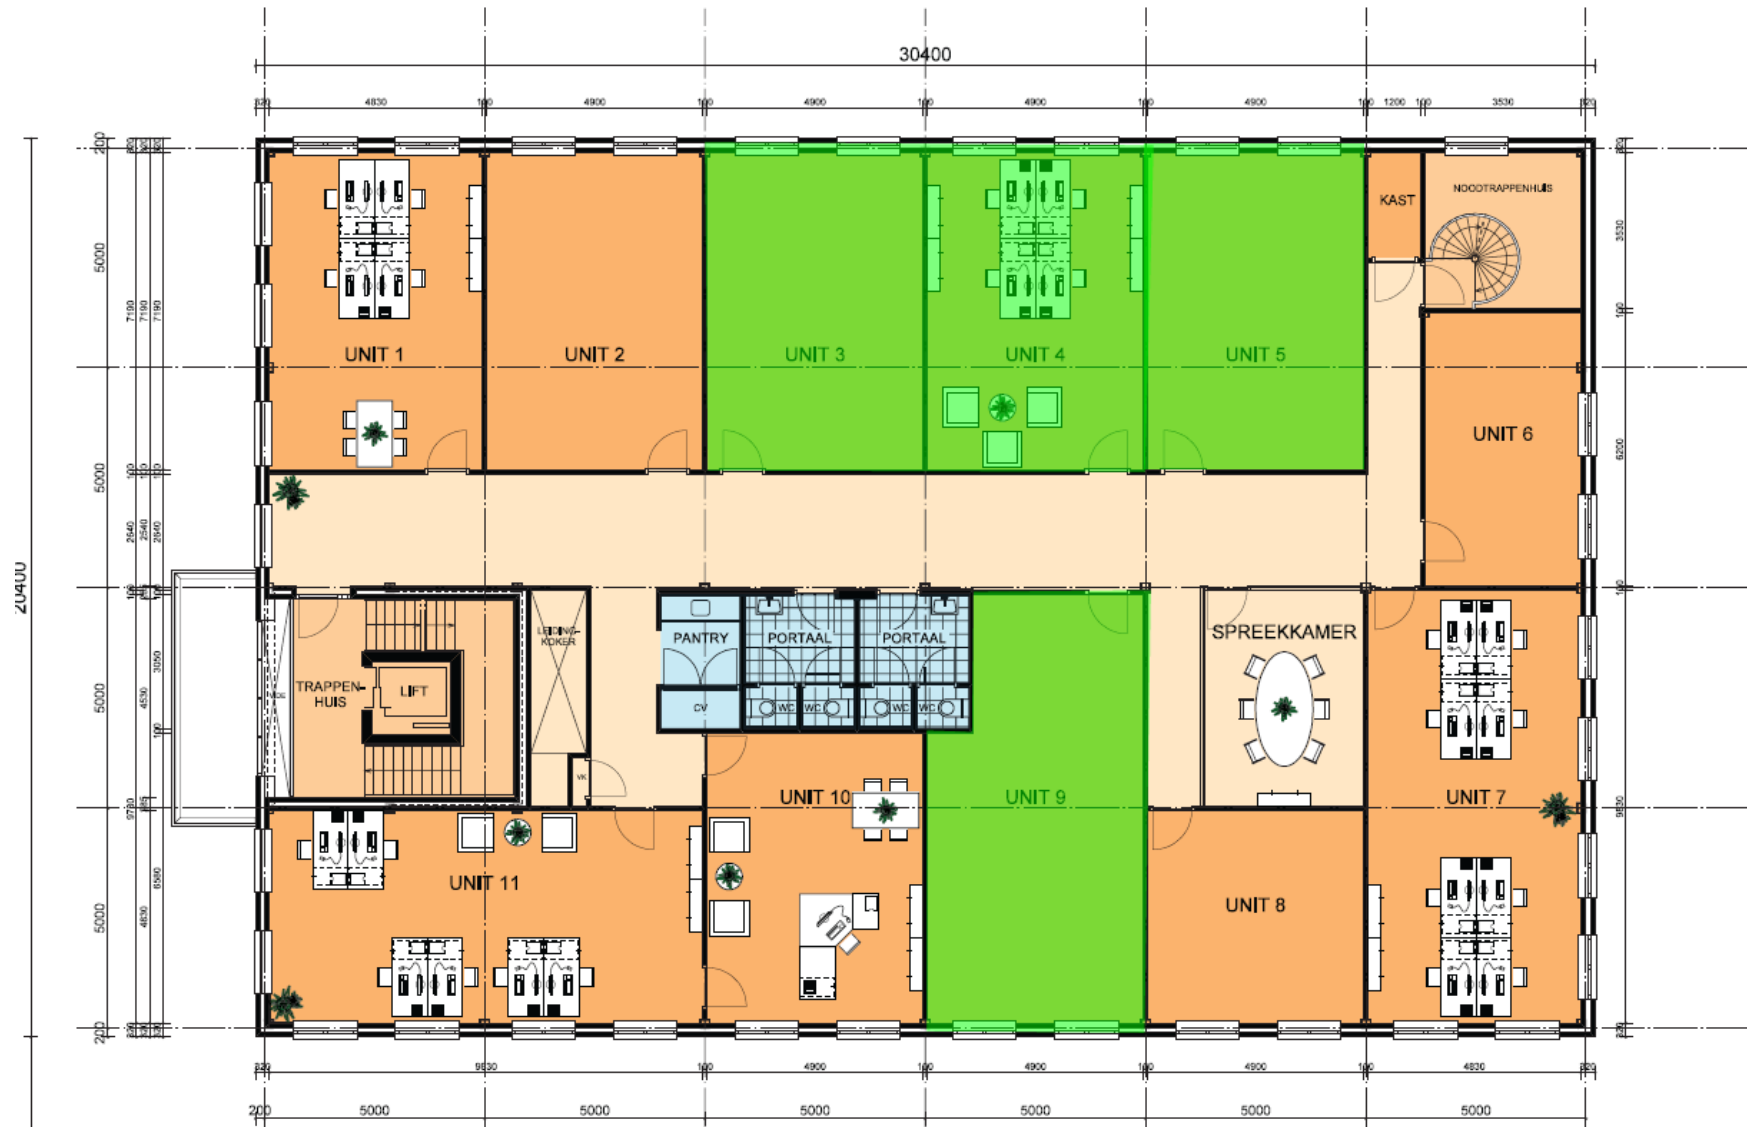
30400

320 4830 100 4900 100 4900 100 4900 100 4900 100 1200 100 3530 320

20400

200 5000 5000 5000 5000 200

7190 7190 7190

2640 2640 2640

4530 3050

9730 9830 6590 4830

3530 100 6200 100 9830

UNIT 1

UNIT 2

UNIT 3

UNIT 4

UNIT 5

KAST

NOODTRAPPENHUIS

UNIT 6

TRAPPEN-HUIS

LIFT

LEIDING-KOKER

VK

PANTRY

CV

PORTAAL

PORTAAL

WC WC WC WC

SPREEKKAMER

UNIT 7

UNIT 8

UNIT 9

UNIT 10

UNIT 11

320 9830 100 4900 100 4900 100 4900 100 4830 320

200 5000 5000 5000 5000 5000 5000